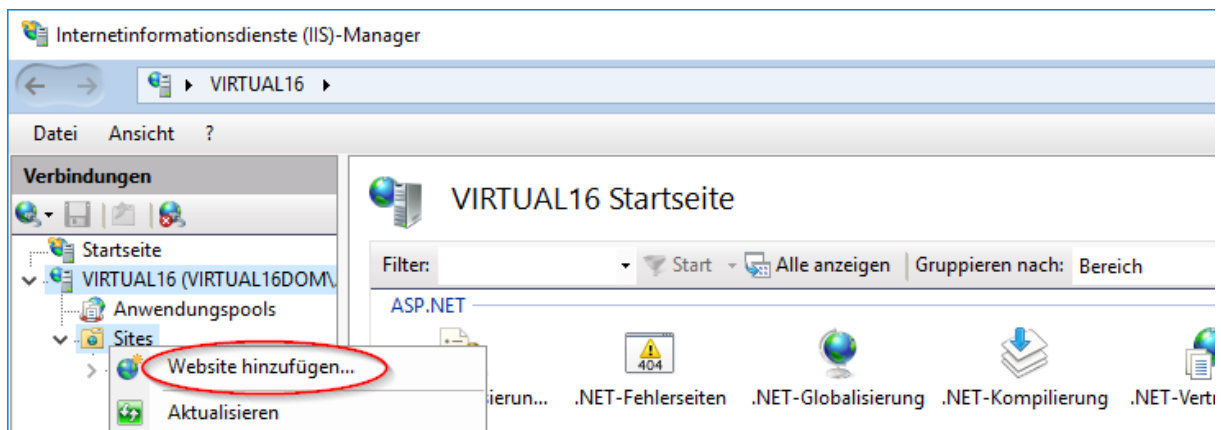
Internetinformationsdienste (IIS)-Manager

VIRTUAL16 ▸

Datei Ansicht ?

Verbindungen

Startseite
VIRTUAL16 (VIRTUAL16DOM\
Anwendungspools
Sites
Website hinzufügen...
Aktualisieren

VIRTUAL16 Startseite

Filter: Start Alle anzeigen Gruppieren nach: Bereich

ASP.NET

404

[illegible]ierun... .NET-Fehlerseiten .NET-Globalisierung .NET-Kompilierung .NET-Vertr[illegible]